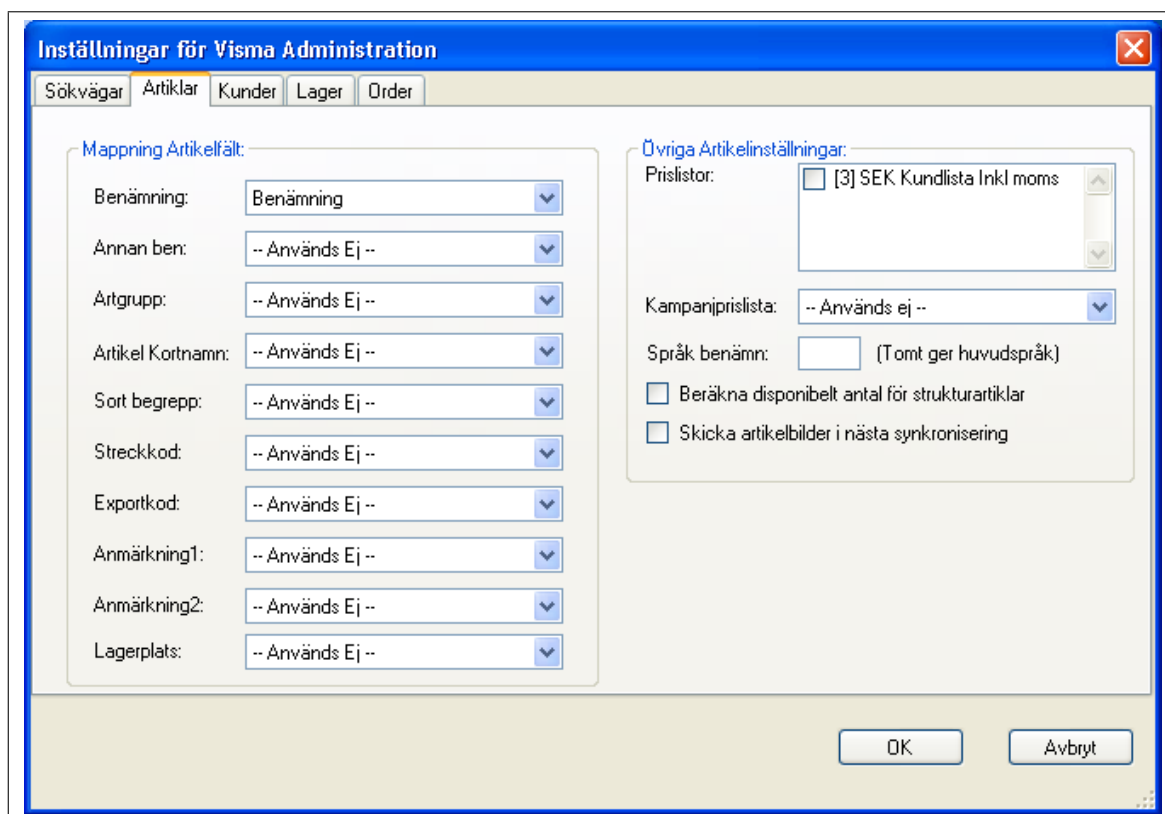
Inställningar för Visma Administration

Sökvägar | Artiklar | Kunder | Lager | Order

Mappning Artikelfält:

Benämning: Benämning
Annan ben: -- Används Ej --
Artgrupp: -- Används Ej --
Artikel Kortnamn: -- Används Ej --
Sort begrepp: -- Används Ej --
Streckkod: -- Används Ej --
Exportkod: -- Används Ej --
Anmärkning1: -- Används Ej --
Anmärkning2: -- Används Ej --
Lagerplats: -- Används Ej --

Övriga Artikelinställningar:

Prislistor: [3] SEK Kundlista Inkl moms

Kampanjprislista: -- Används ej --

Språk benämn: (Tomt ger huvudspråk)

Beräkna disponibelt antal för strukturartiklar

Skicka artikelbilder i nästa synkronisering

OK

Avbryt